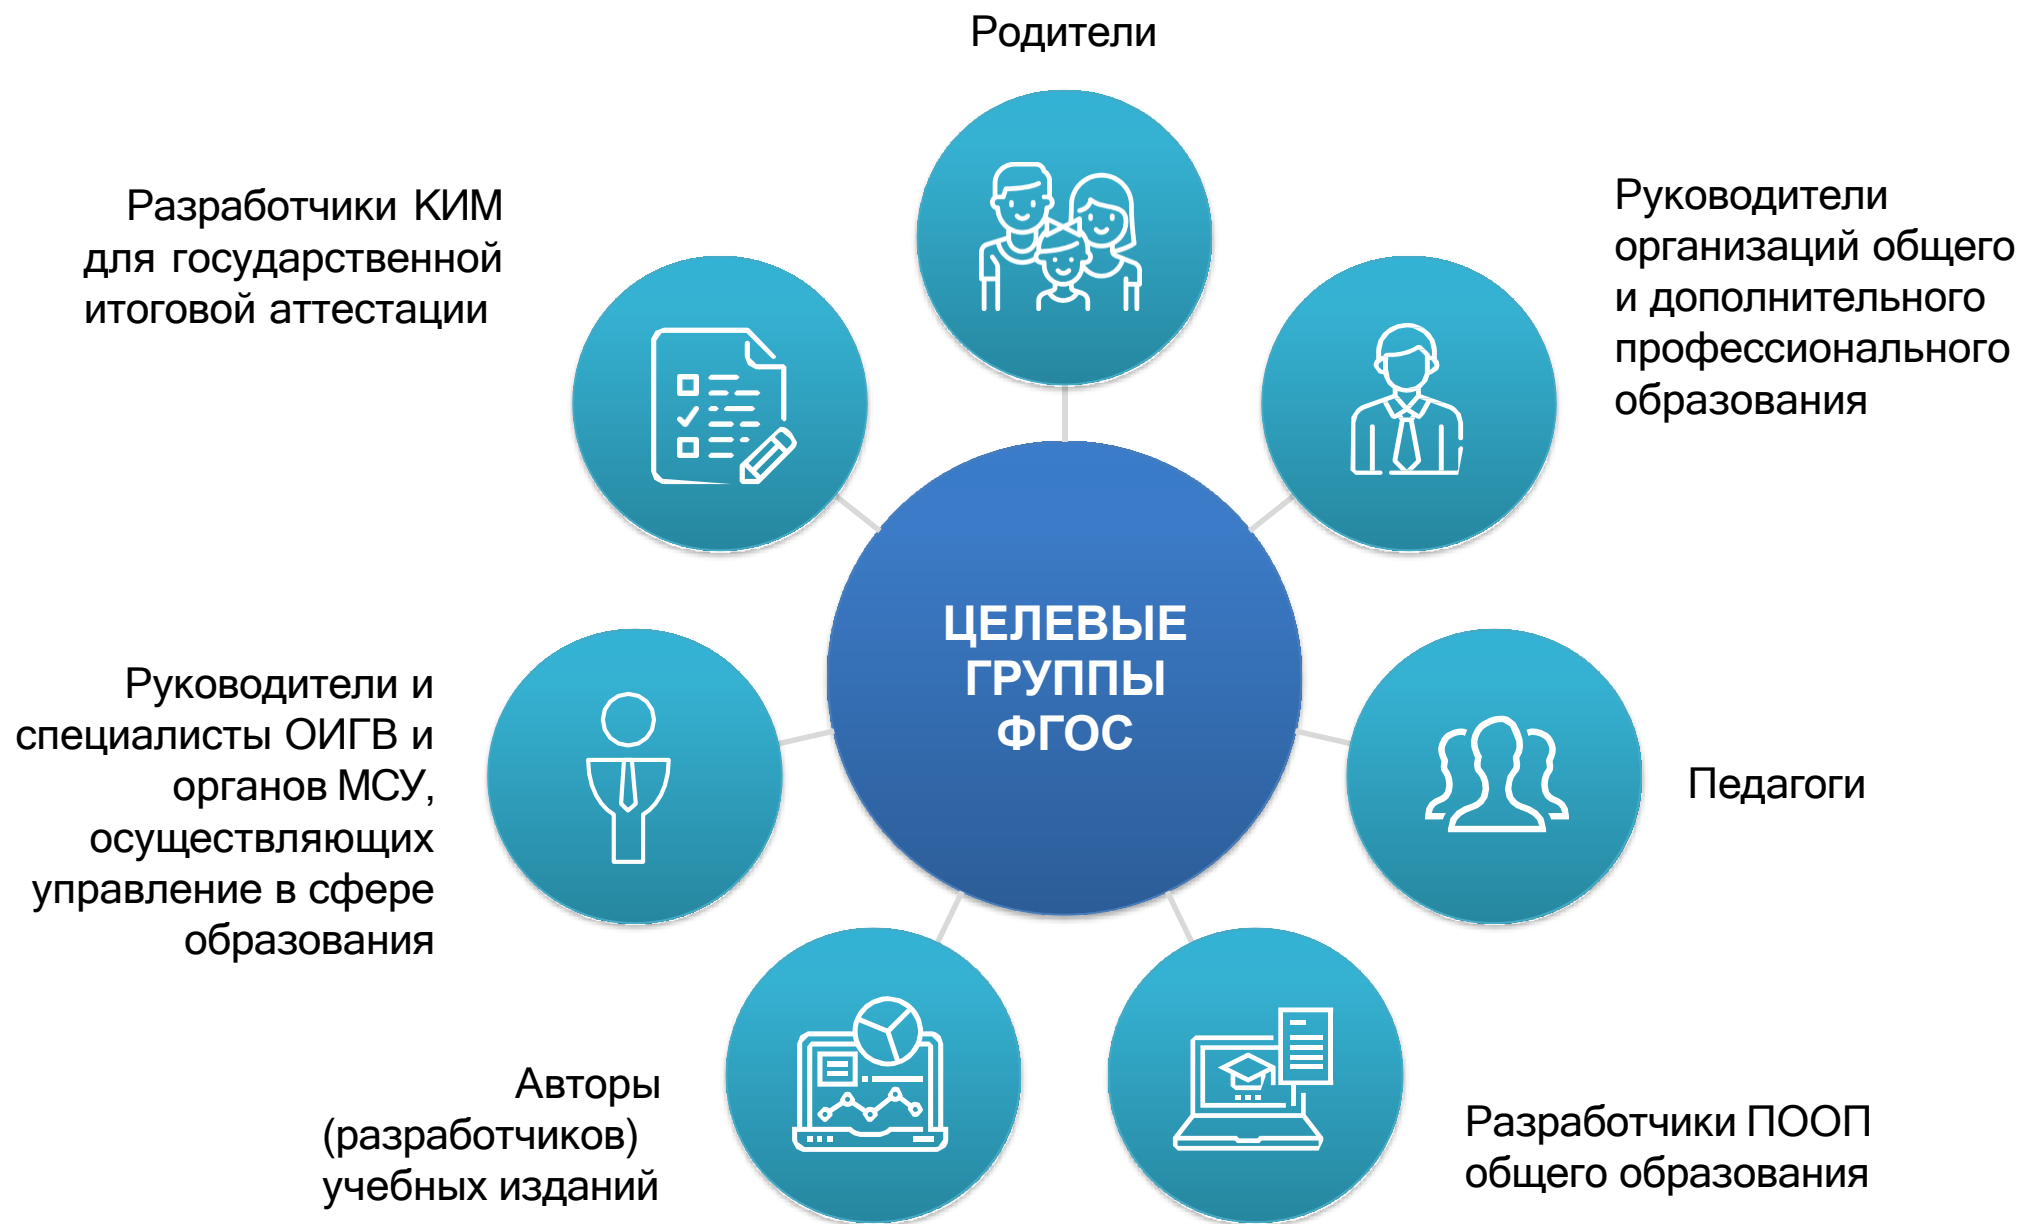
Родители

Разработчики КИМ для государственной итоговой аттестации

Руководители организаций общего и дополнительного профессионального образования

ЦЕЛЕВЫЕ ГРУППЫ ФГОС

Руководители и специалисты ОИГВ и органов МСУ, осуществляющих управление в сфере образования

Педагоги

Авторы (разработчиков) учебных изданий

Разработчики ПООП общего образования